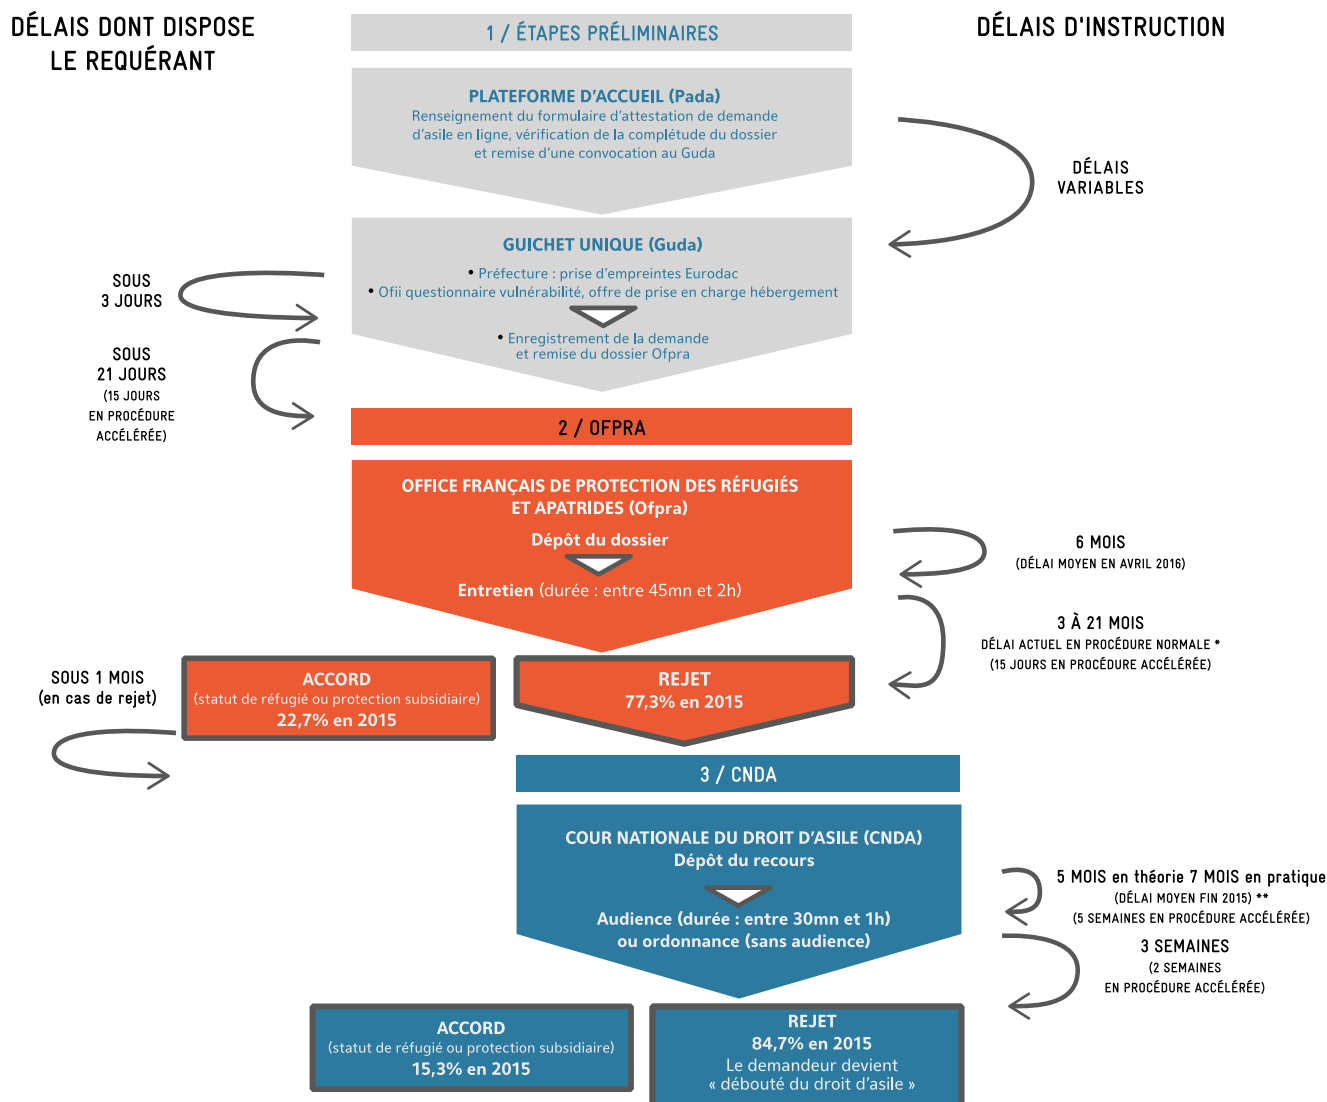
DÉLAIS DONT DISPOSE LE REQUÉRANT

1 / ÉTAPES PRÉLIMINAIRES

DÉLAIS D'INSTRUCTION

PLATEFORME D'ACCUEIL (Pada)
Renseignement du formulaire d'attestation de demande d'asile en ligne, vérification de la complétude du dossier et remise d'une convocation au Guda

DÉLAIS VARIABLES

GUICHET UNIQUE (Guda)
• Préfecture : prise d'empreintes Eurodac
• Ofii questionnaire vulnérabilité, offre de prise en charge hébergement
• Enregistrement de la demande et remise du dossier Ofpra

SOUS 3 JOURS

SOUS 21 JOURS (15 JOURS EN PROCÉDURE ACCÉLÉRÉE)

2 / OFPRA

OFFICE FRANÇAIS DE PROTECTION DES RÉFUGIÉS ET APATRIDES (Ofpra)
Dépôt du dossier
Entretien (durée : entre 45mn et 2h)

6 MOIS (DÉLAI MOYEN EN AVRIL 2016)

3 À 21 MOIS
DÉLAI ACTUEL EN PROCÉDURE NORMALE *
(15 JOURS EN PROCÉDURE ACCÉLÉRÉE)

SOUS 1 MOIS (en cas de rejet)

ACCORD
(statut de réfugié ou protection subsidiaire)
22,7% en 2015

REJET
77,3% en 2015

3 / CNDA

COUR NATIONALE DU DROIT D'ASILE (CNDA)
Dépôt du recours
Audience (durée : entre 30mn et 1h) ou ordonnance (sans audience)

5 MOIS en théorie 7 MOIS en pratique
(DÉLAI MOYEN FIN 2015) **
(5 SEMAINES EN PROCÉDURE ACCÉLÉRÉE)

3 SEMAINES
(2 SEMAINES EN PROCÉDURE ACCÉLÉRÉE)

ACCORD
(statut de réfugié ou protection subsidiaire)
15,3% en 2015

REJET
84,7% en 2015
Le demandeur devient « débouté du droit d'asile »